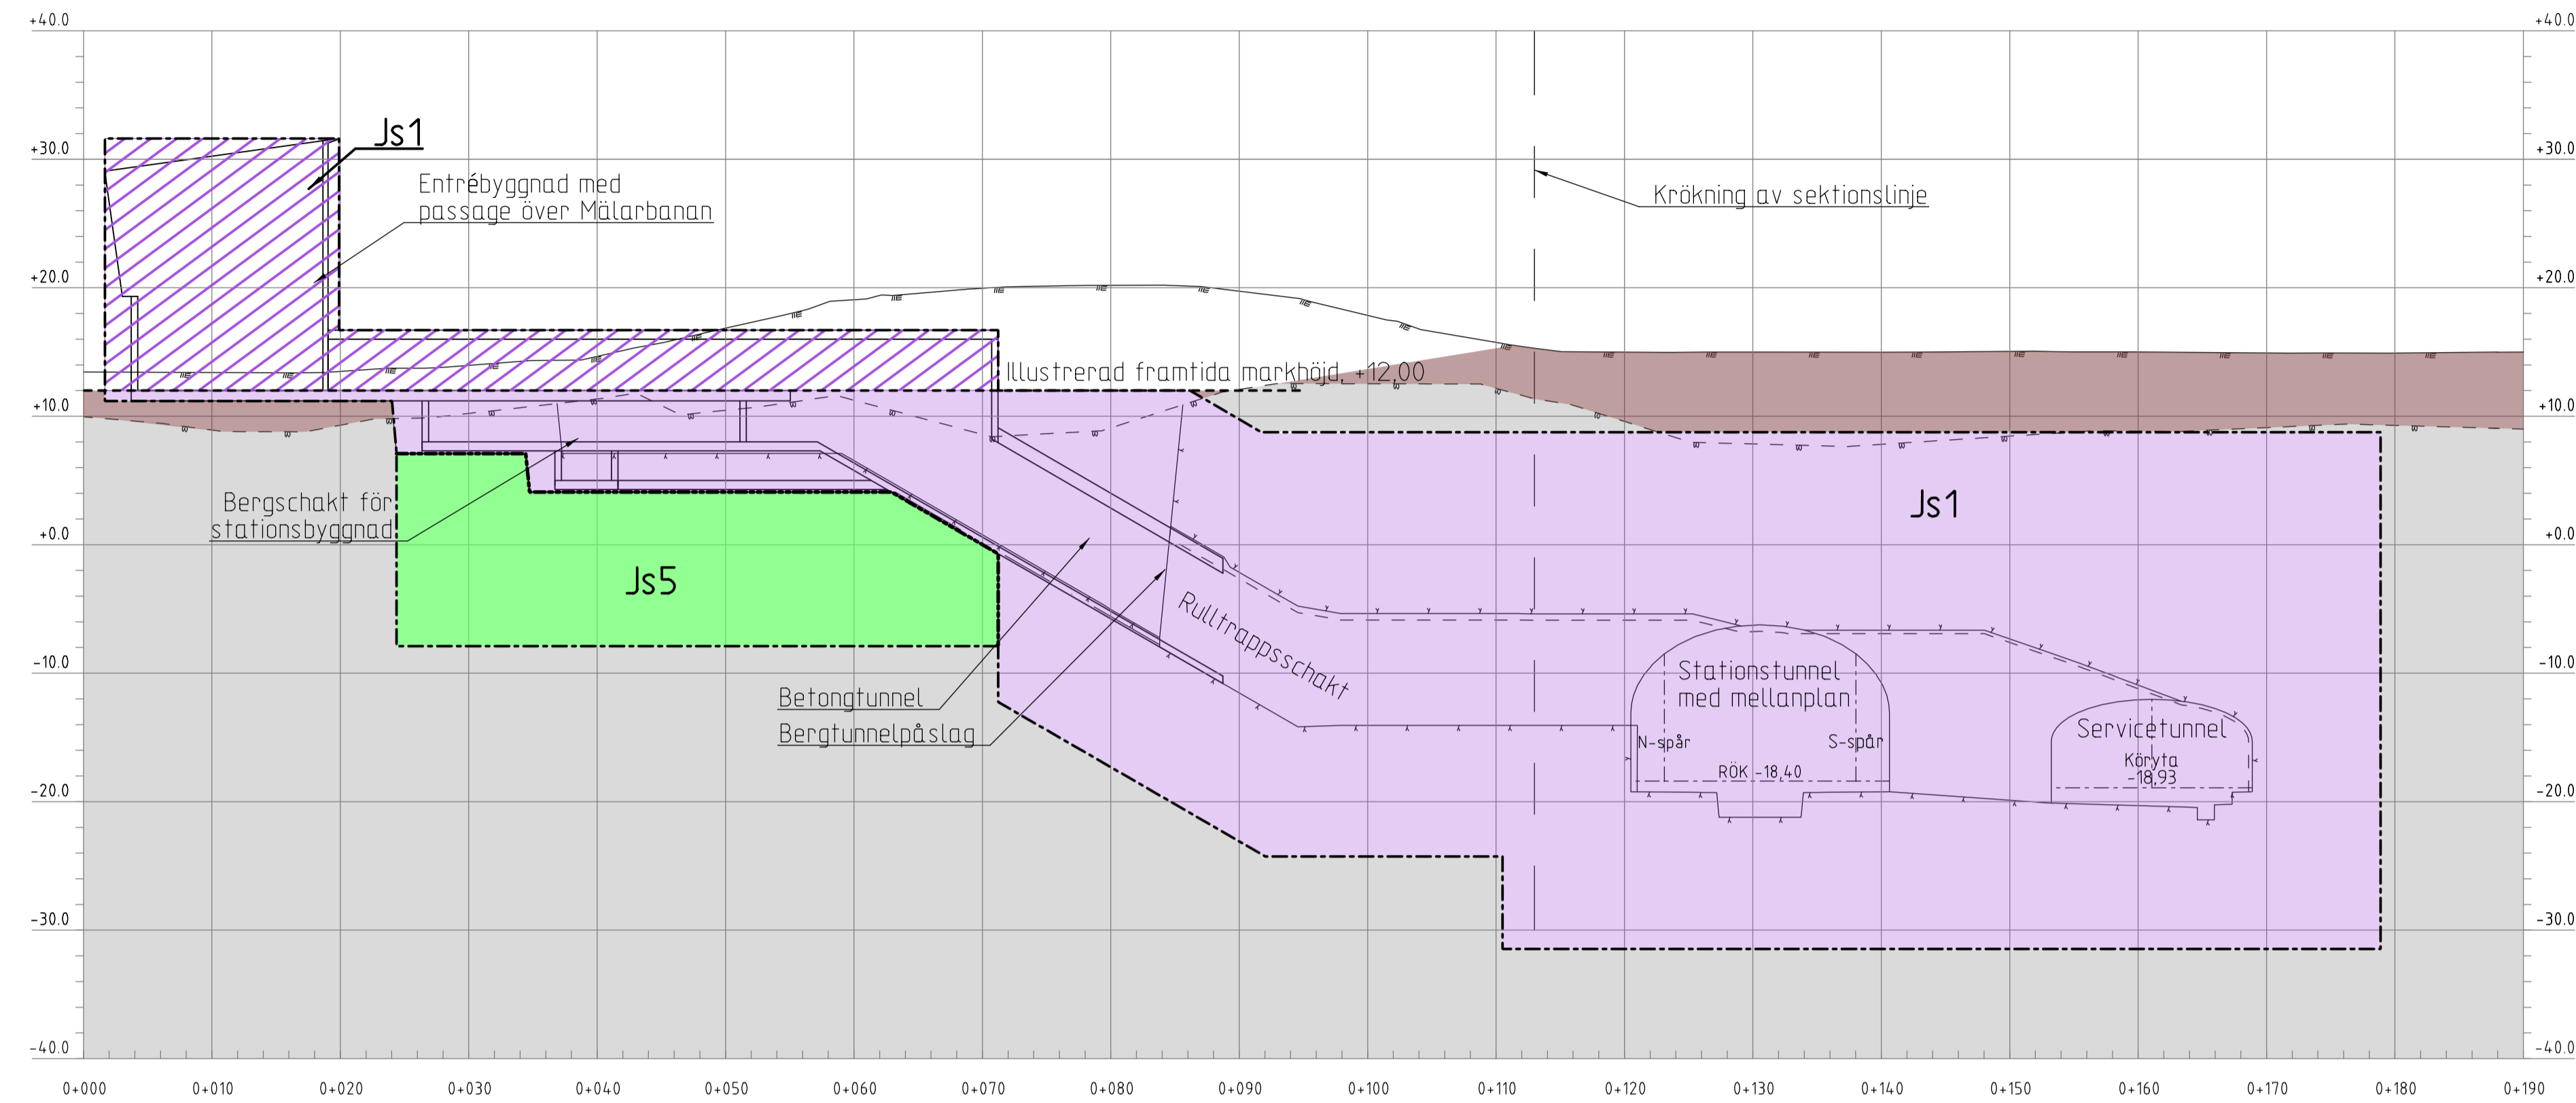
+40.0
+40.0
+30.0
+30.0
+20.0
+20.0
+10.0
+10.0
+0.0
+0.0
-10.0
-10.0
-20.0
-20.0
-30.0
-30.0
-40.0
-40.0

Js1

Entrébyggnad med
passage över Mälarbanan

Krökning av sektionslinje

Illustrerad framtida markhöjd, +12,00

Bergschakt för
stationsbyggnad

Js5

Js1

Rulltrappsschakt

Betongtunnel

Bergtunnelpåslag

Stationstunnel
med mellanplan

N-spår

S-spår

RÖK -18,40

Servicetunnel

Köryta
-18,93

0+000 0+010 0+020 0+030 0+040 0+050 0+060 0+070 0+080 0+090 0+100 0+110 0+120 0+130 0+140 0+150 0+160 0+170 0+180 0+190